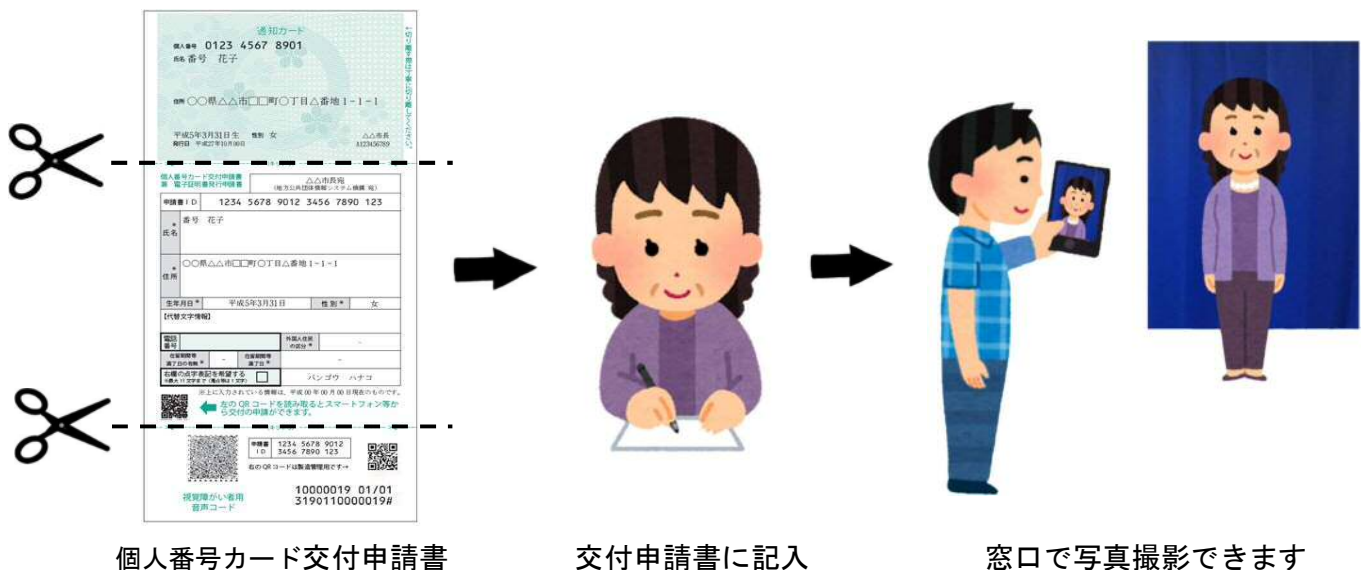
通知カード

個人番号 0123 4567 8901

氏名 番号 花子

住所 ○○県△△市□□町○丁目△番地1-1-1

平成5年3月31日生 性別 女

発行日 平成27年10月00日

△△市長

↑切り離す際は手で切り離してください。

個人番号カード交付申請書 兼 電子証明書発行申請書

△△市長宛 (地方公共団体情報システム機構 宛)

申請書ID 1234 5678 9012 3456 7890 123

氏名 番号 花子

住所 ○○県△△市□□町○丁目△番地1-1-1

生年月日 平成5年3月31日 性別 女

【代替文字情報】

電話番号

外国人住民の区分

在留期間等満了日の有無

在留期間等満了日

右欄の点字表記を希望する

バンゴウ ハナコ

※上に入力されている情報は、平成00年00月00日現在のものです。

左のQRコードを読み取るとスマートフォン等から交付の申請ができます。

申請書ID 1234 5678 9012 3456 7890 123

右のQRコードは製造管理用です→

視覚障がい者用音声コード

10000019 01/01
3190110000019#

個人番号カード交付申請書

交付申請書に記入

窓口で写真撮影できます